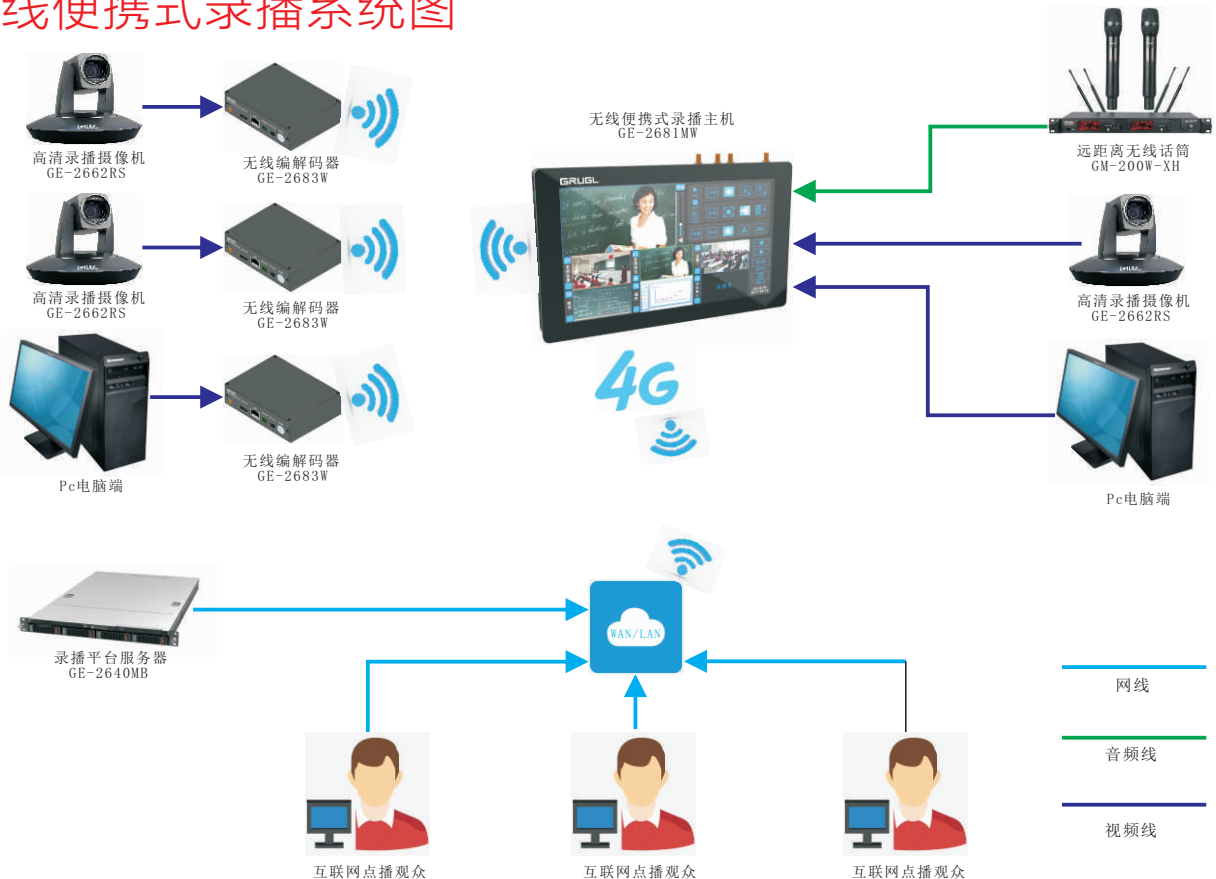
线便携式录播系统图

高清录播摄像机
GE-2662RS

无线编解码器
GE-2683W

高清录播摄像机
GE-2662RS

无线编解码器
GE-2683W

Pc电脑端

无线编解码器
GE-2683W

无线便携式录播主机
GE-2681MW

GRUGL

4G

远距离无线话筒
GM-200W-XH

高清录播摄像机
GE-2662RS

Pc电脑端

录播平台服务器
GE-2640MB

WAN/LAN

网线

音频线

视频线

互联网点播观众

互联网点播观众

互联网点播观众